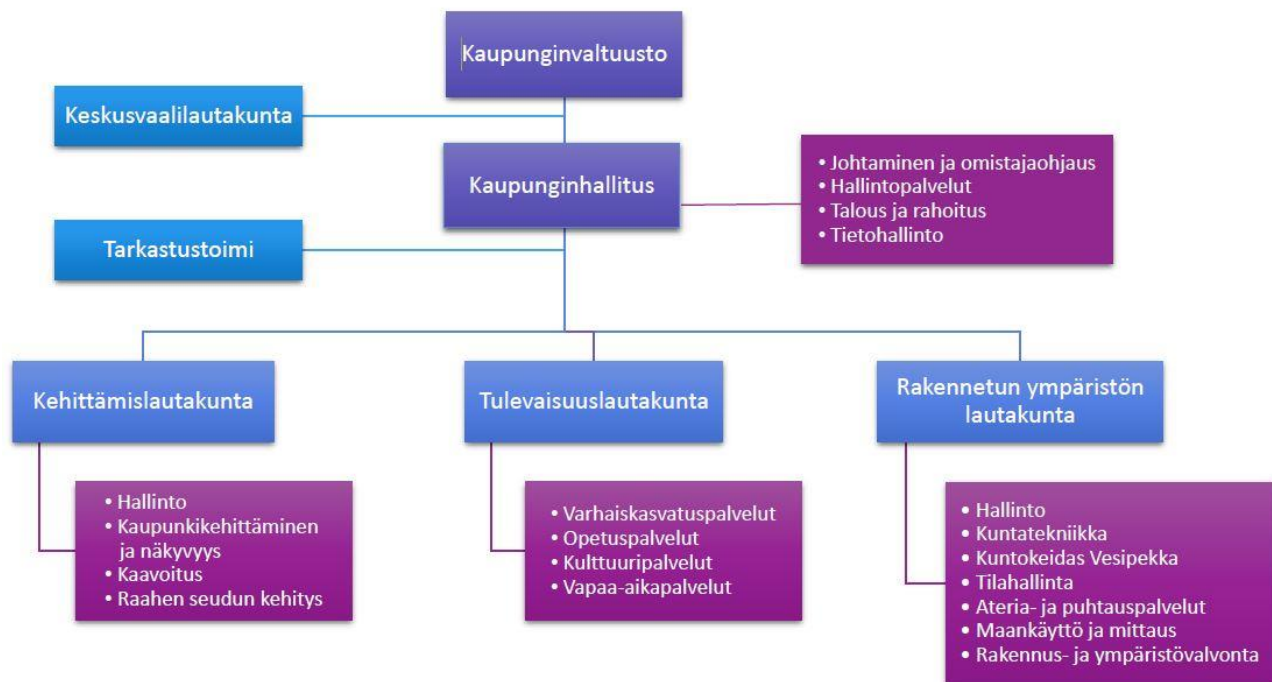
Kaupunginvaltuusto

Keskusvaalilautakunta

Kaupunginhallitus

• Johtaminen ja omistajaohjaus
• Hallintopalvelut
• Talous ja rahoitus
• Tietohallinto

Tarkastustoimi

Kehittämislautakunta

• Hallinto
• Kaupunkikehittäminen ja näkyvyys
• Kaavoitus
• Raahen seudun kehitys

Tulevaisuuslautakunta

• Varhaiskasvatuspalvelut
• Opetuspalvelut
• Kulttuuripalvelut
• Vapaa-aikapalvelut

Rakennetun ympäristön lautakunta

• Hallinto
• Kuntatekniikka
• Kuntokeidas Vesipekka
• Tilahallinta
• Ateria- ja puhtauspalvelut
• Maankäyttö ja mittaus
• Rakennus- ja ympäristövalvonta